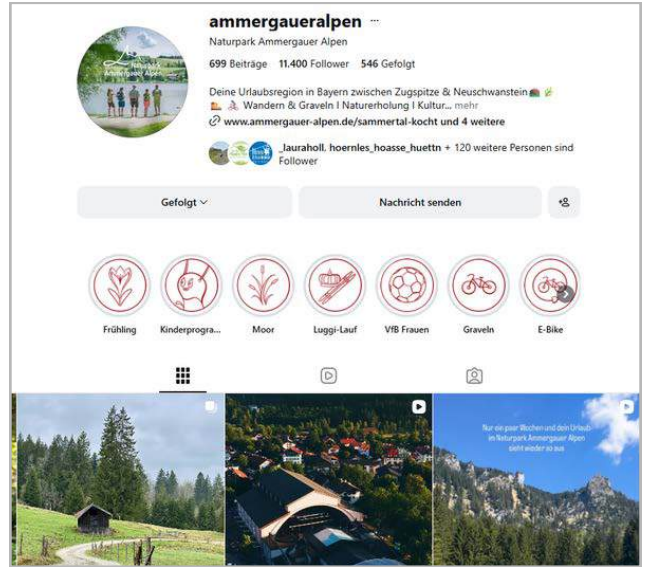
ammergaueralpen ···

Naturpark Ammergauer Alpen

699 Beiträge 11.400 Follower 546 Gefolgt

Deine Urlaubsregion in Bayern zwischen Zugspitze & Neuschwanstein
Wandern & Graveln I Naturerholung I Kultur... mehr

www.ammergauer-alpen.de/sammertal-kocht und 4 weitere

_lauraholl, hoernles_hoasse_huettn + 120 weitere Personen sind Follower

Gefolgt

Nachricht senden

Frühling

Kinderprogra...

Moor

Luggi-Lauf

VfB Frauen

Graveln

E-Bike

Nur ein paar Wochen und dein Urlaub im Naturpark Ammergauer Alpen sieht wieder so aus